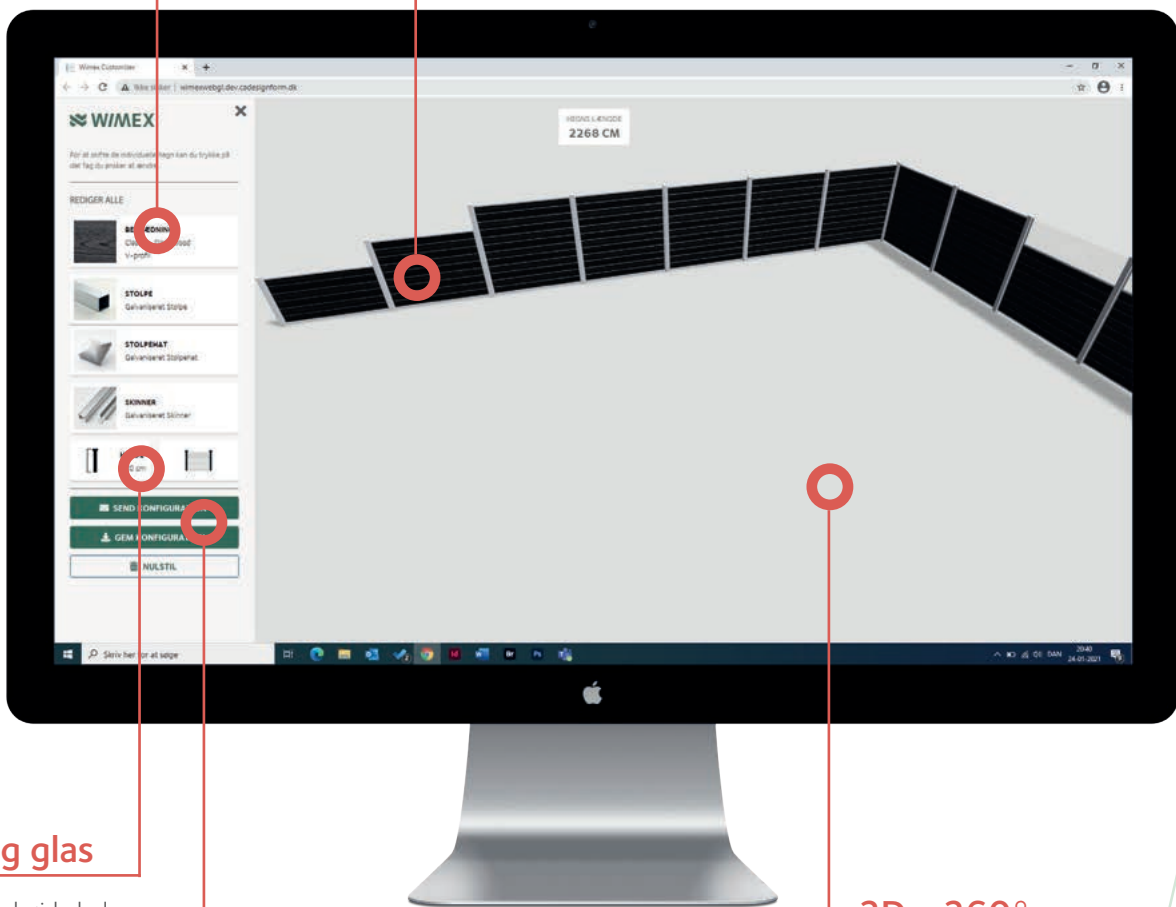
Wimex Customizer
Ikke sikker | wimexwebgl.dev.cadesignform.dk

WIMEX

For at ændre de individuelle hegn kan du trykke på det fag du ønsker at ændre

REDIGER ALLE

BE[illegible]DNIN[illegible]
Cla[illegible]
V-profil

STOLPE
Galvaniseret Stolpe

STOLPEHAT
Galvaniseret Stolpehat

SKINNER
Galvaniseret Skinner

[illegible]
0 cm

SEND KONFIGURA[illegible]
GEM KONFIGURA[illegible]
NULSTIL

HEGNS LÆNGDE
2268 CM

Skriv her for at søge

DAN 20:40 24-01-2021

g glas

3D - 360°